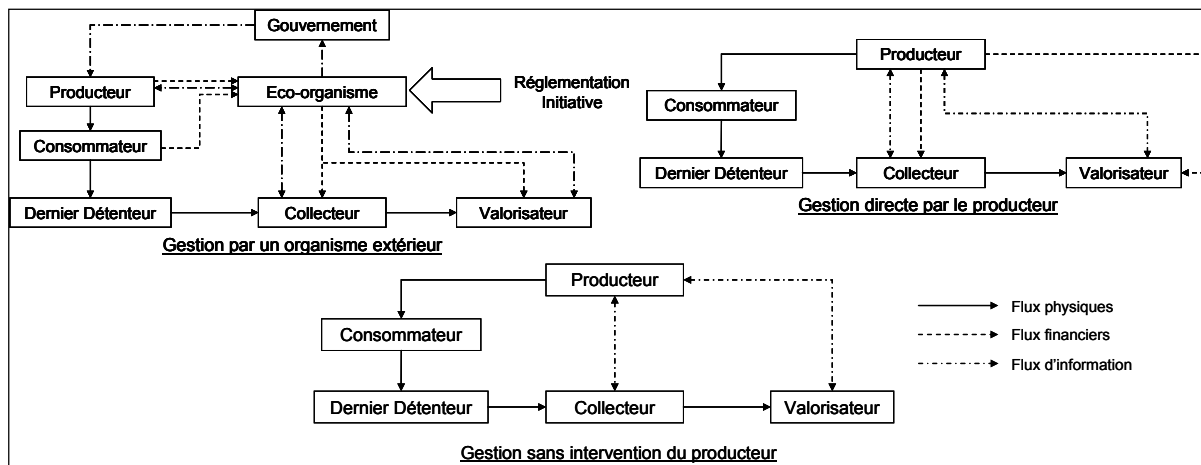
Gouvernement

Producteur

Eco-organisme

Réglementation
Initiative

Consommateur

Dernier Détenteur

Collecteur

Valorisateur

Gestion par un organisme extérieur

Producteur

Consommateur

Dernier Détenteur

Collecteur

Valorisateur

Gestion directe par le producteur

Producteur

Consommateur

Dernier Détenteur

Collecteur

Valorisateur

Flux physiques

Flux financiers

Flux d'information

Gestion sans intervention du producteur